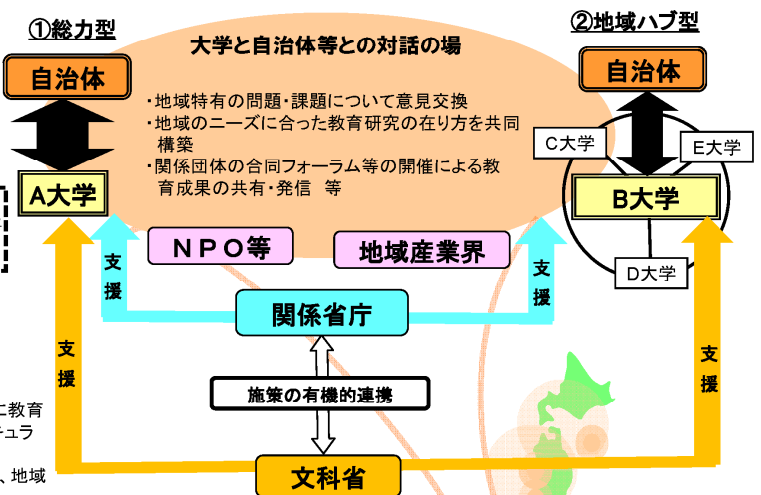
①総力型

②地域ハブ型

大学と自治体等との対話の場

自治体

自治体

・地域特有の問題・課題について意見交換
・地域のニーズに合った教育研究の在り方を共同構築
・関係団体の合同フォーラム等の開催による教育成果の共有・発信　等

C大学

E大学

A大学

B大学

D大学

NPO等

地域産業界

支援

支援

関係省庁

支援

支援

施策の有機的連携

文科省

こ教育
ュラ
、地域